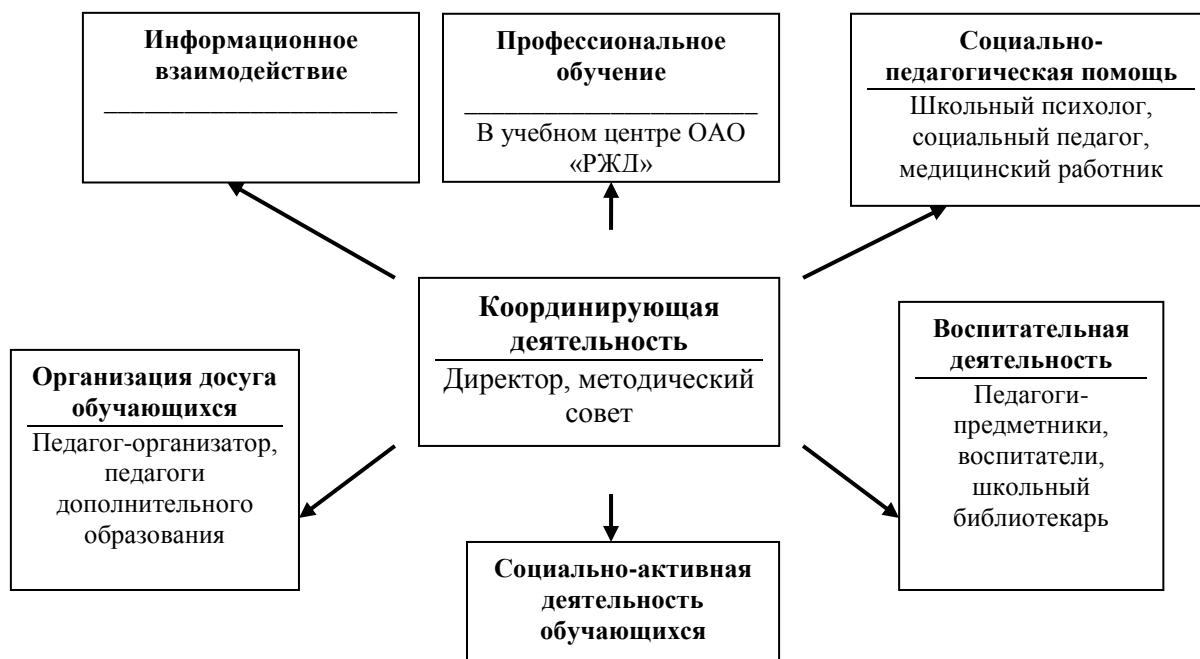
Информационное взаимодействие

Профессиональное обучение

В учебном центре ОАО «РЖД»

Социально-педагогическая помощь

Школьный психолог, социальный педагог, медицинский работник

Координирующая деятельность

Директор, методический совет

Организация досуга обучающихся

Педагог-организатор, педагоги дополнительного образования

Воспитательная деятельность

Педагоги-предметники, воспитатели, школьный библиотекарь

Социально-активная деятельность обучающихся